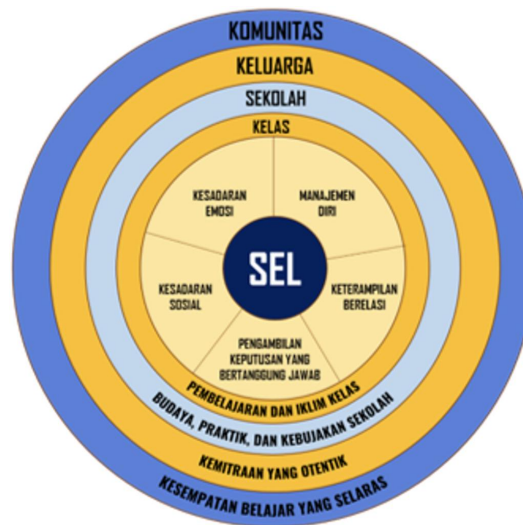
KOMUNITAS
KELUARGA
SEKOLAH
KELAS

KESADARAN EMOSI
MANAJEMEN DIRI
SEL
KESADARAN SOSIAL
KETERAMPILAN BERELASI
PENGAMBILAN KEPUTUSAN YANG BERTANGGUNG JAWAB

PEMBELAJARAN DAN IKLIM KELAS
BUDAYA, PRAKTIK, DAN KEBIJAKSAN SEKOLAH
KEMITRAAN YANG OTENTIK
KESEMPATAN BELAJAR YANG SELARAS